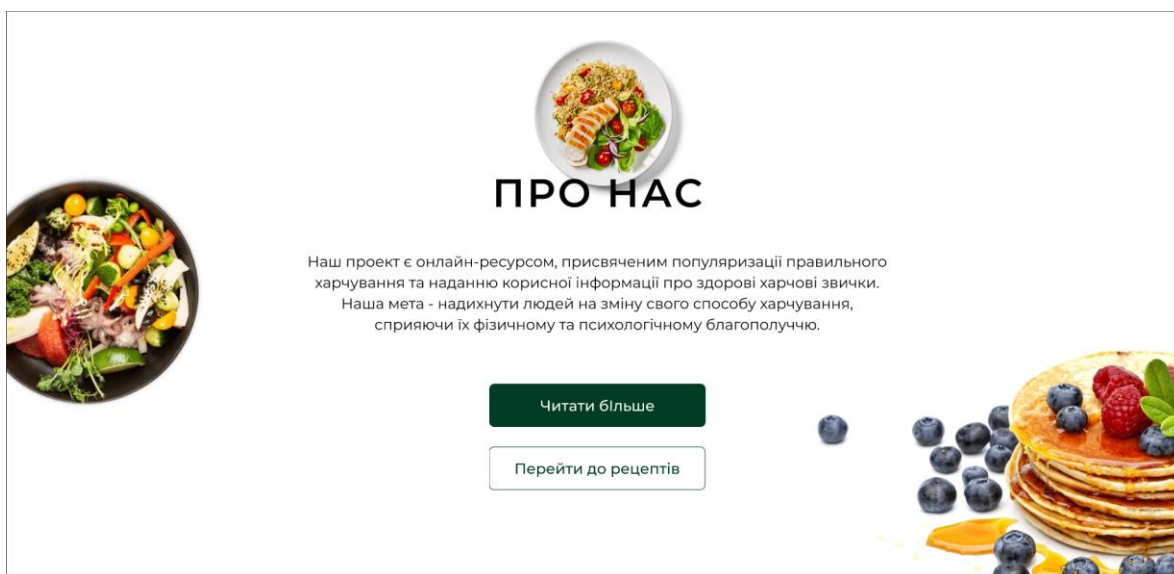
ПРО НАС

Наш проект є онлайн-ресурсом, присвяченим популяризації правильного харчування та наданню корисної інформації про здорові харчові звички. Наша мета - надихнути людей на зміну свого способу харчування, сприяючи їх фізичному та психологічному благополуччю.

Читати більше

Перейти до рецептів